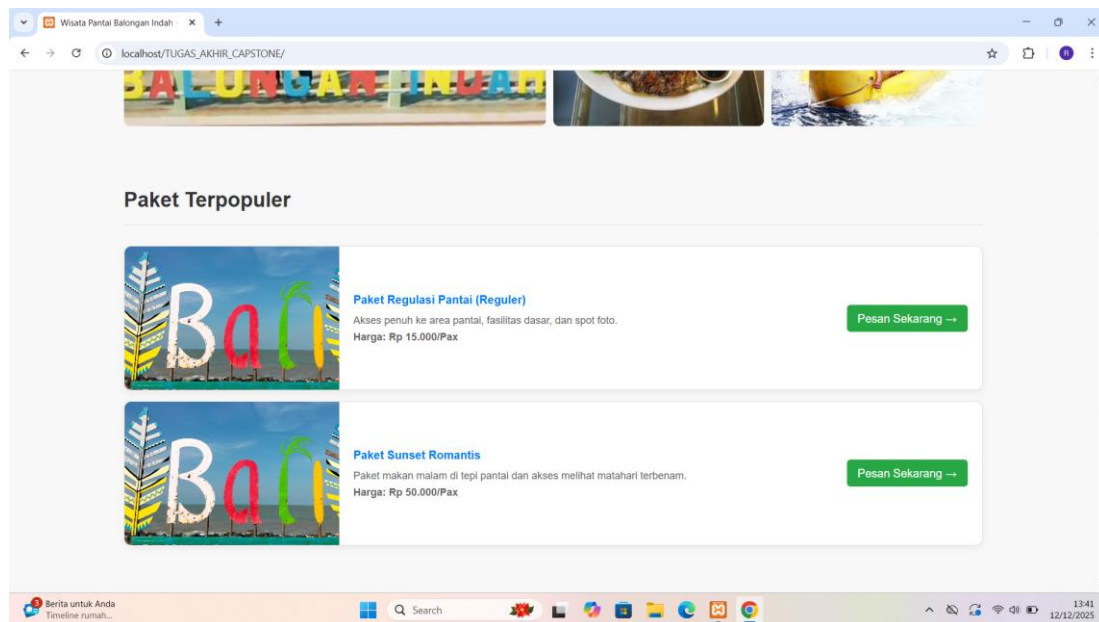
Wisata Pantai Balongan Indah ×
+
localhost/TUGAS_AKHIR_CAPSTONE/

BALONGAN INDAH

Paket Terpopuler

Bal

Paket Regulasi Pantai (Reguler)
Akses penuh ke area pantai, fasilitas dasar, dan spot foto.
Harga: Rp 15.000/Pax

Pesan Sekarang →

Bal

Paket Sunset Romantis
Paket makan malam di tepi pantai dan akses melihat matahari terbenam.
Harga: Rp 50.000/Pax

Pesan Sekarang →

3 Berita untuk Anda
Timeline rumah...

Search

13:41
12/12/2025